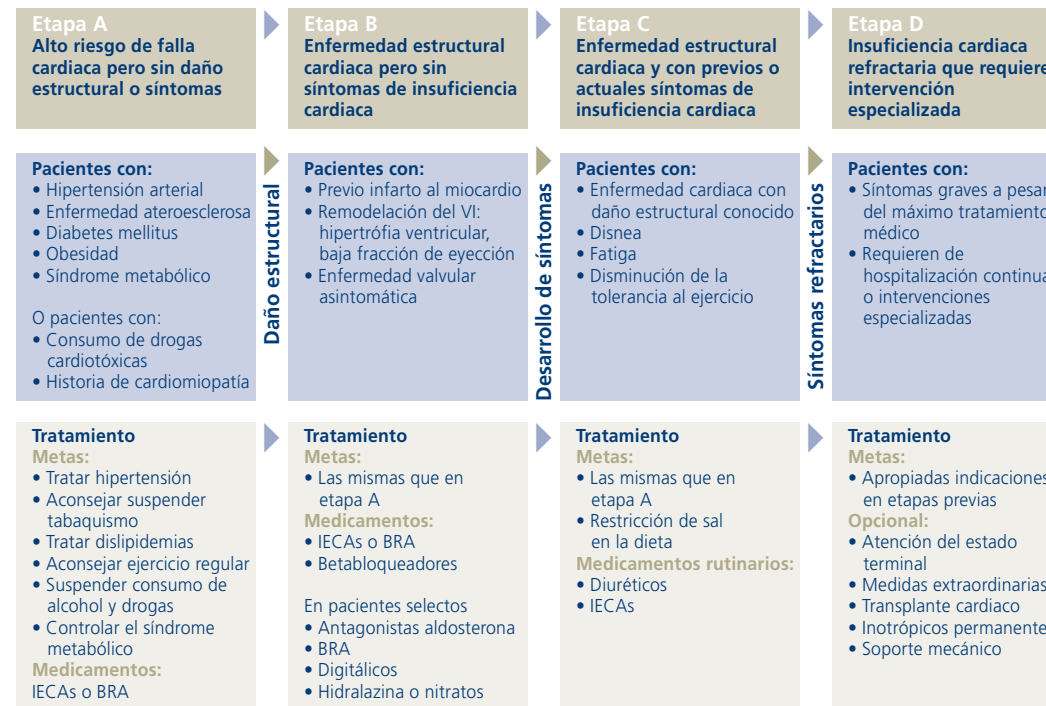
Etapa A
Alto riesgo de falla cardiaca pero sin daño estructural o síntomas

Etapa B
Enfermedad estructural cardiaca pero sin síntomas de insuficiencia cardiaca

Etapa C
Enfermedad estructural cardiaca y con previos o actuales síntomas de insuficiencia cardiaca

Etapa D
Insuficiencia cardiaca refractaria que requiere intervención especializada

Pacientes con:
• Hipertensión arterial
• Enfermedad ateroesclerosa
• Diabetes mellitus
• Obesidad
• Síndrome metabólico

O pacientes con:
• Consumo de drogas cardiotóxicas
• Historia de cardiomiopatía

Daño estructural

Pacientes con:
• Previo infarto al miocardio
• Remodelación del VI: hipertrófia ventricular, baja fracción de eyección
• Enfermedad valvular asintomática

Desarrollo de síntomas

Pacientes con:
• Enfermedad cardiaca con daño estructural conocido
• Disnea
• Fatiga
• Disminución de la tolerancia al ejercicio

Síntomas refractarios

Pacientes con:
• Síntomas graves a pesar del máximo tratamiento médico
• Requieren de hospitalización continua o intervenciones especializadas

Tratamiento
Metas:
• Tratar hipertensión
• Aconsejar suspender tabaquismo
• Tratar dislipidemias
• Aconsejar ejercicio regular
• Suspender consumo de alcohol y drogas
• Controlar el síndrome metabólico
Medicamentos:
IECAs o BRA

Tratamiento
Metas:
• Las mismas que en etapa A
Medicamentos:
• IECAs o BRA
• Betabloqueadores

En pacientes selectos
• Antagonistas aldosterona
• BRA
• Digitálicos
• Hidralazina o nitratos

Tratamiento
Metas:
• Las mismas que en etapa A
• Restricción de sal en la dieta
Medicamentos rutinarios:
• Diuréticos
• IECAs

Tratamiento
Metas:
• Apropiadas indicaciones en etapas previas
Opcional:
• Atención del estado terminal
• Medidas extraordinarias
• Transplante cardiaco
• Inotrópicos permanente
• Soporte mecánico